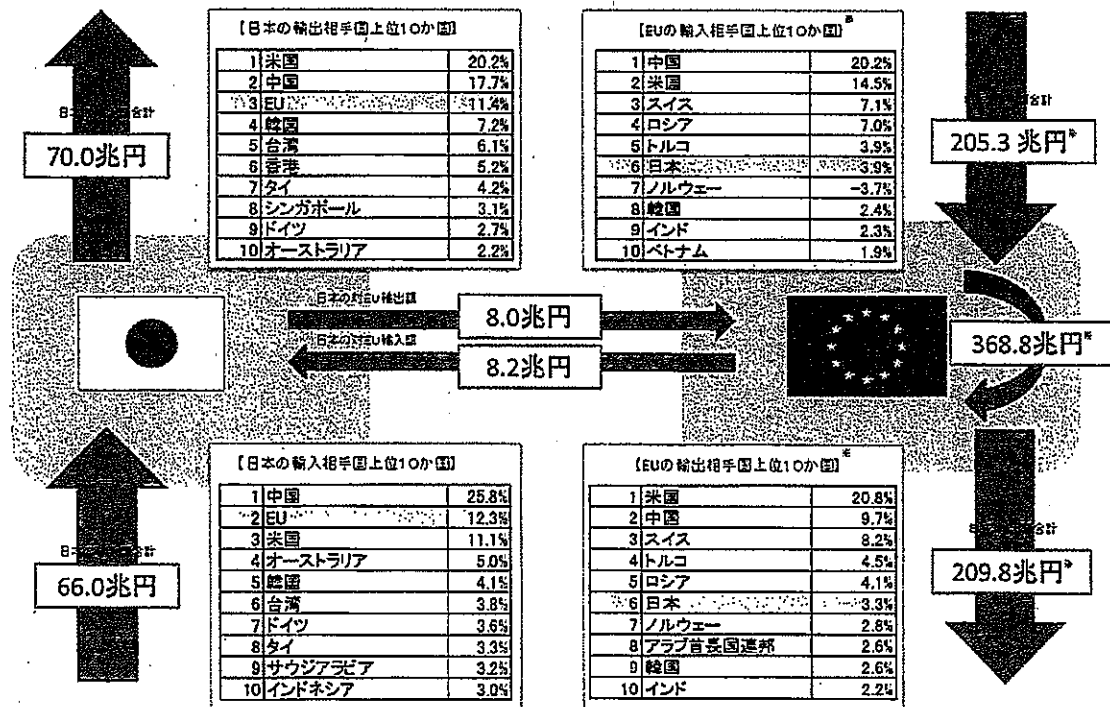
【日本の輸出相手国上位10か国】

| | | |
|---|---|---|
| 1 | 米国 | 20.2% |
| 2 | 中国 | 17.7% |
| 3 | EU | 11.4% |
| 4 | 韓国 | 7.2% |
| 5 | 台湾 | 6.1% |
| 6 | 香港 | 5.2% |
| 7 | タイ | 4.2% |
| 8 | シンガポール | 3.1% |
| 9 | ドイツ | 2.7% |
| 10 | オーストラリア | 2.2% |

【EUの輸入相手国上位10か国】※

| | | |
|---|---|---|
| 1 | 中国 | 20.2% |
| 2 | 米国 | 14.5% |
| 3 | スイス | 7.1% |
| 4 | ロシア | 7.0% |
| 5 | トルコ | 3.9% |
| 6 | 日本 | 3.9% |
| 7 | ノルウェー | 3.7% |
| 8 | 韓国 | 2.4% |
| 9 | インド | 2.3% |
| 10 | ベトナム | 1.9% |

日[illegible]合計
70.0兆円

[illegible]合計
205.3 兆円※

日本の対EU輸出額
8.0兆円
日本の対EU輸入額
8.2兆円

368.8兆円※

日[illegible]合計
66.0兆円

【日本の輸入相手国上位10か国】

| | | |
|---|---|---|
| 1 | 中国 | 25.8% |
| 2 | EU | 12.3% |
| 3 | 米国 | 11.1% |
| 4 | オーストラリア | 5.0% |
| 5 | 韓国 | 4.1% |
| 6 | 台湾 | 3.8% |
| 7 | ドイツ | 3.6% |
| 8 | タイ | 3.3% |
| 9 | サウジアラビア | 3.2% |
| 10 | インドネシア | 3.0% |

【EUの輸出相手国上位10か国】※

| | | |
|---|---|---|
| 1 | 米国 | 20.8% |
| 2 | 中国 | 9.7% |
| 3 | スイス | 8.2% |
| 4 | トルコ | 4.5% |
| 5 | ロシア | 4.1% |
| 6 | 日本 | 3.3% |
| 7 | ノルウェー | 2.8% |
| 8 | アラブ首長国連邦 | 2.6% |
| 9 | 韓国 | 2.6% |
| 10 | インド | 2.2% |

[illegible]合計
209.8兆円※